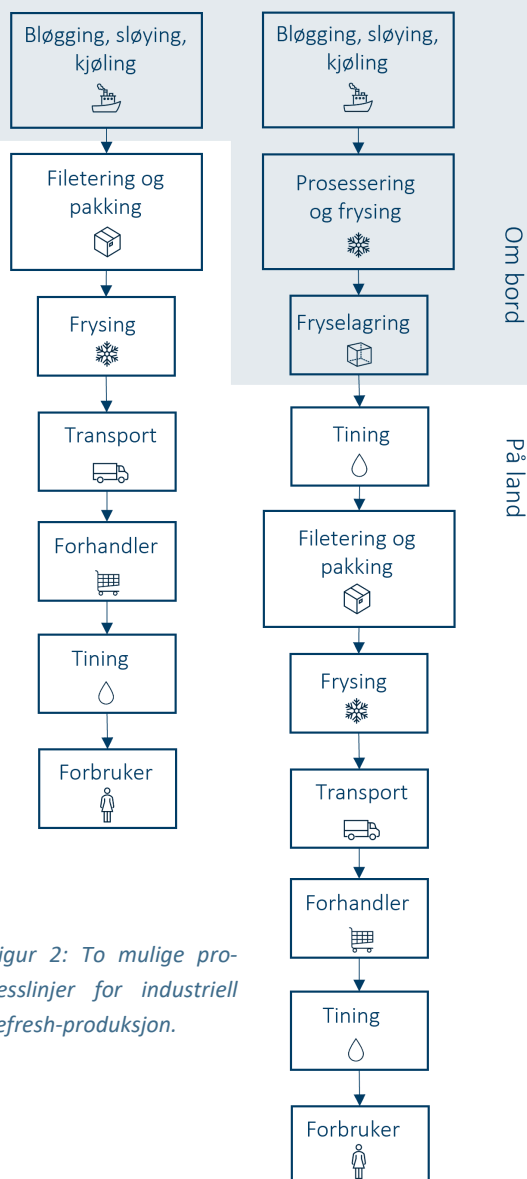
Bløgging, sløying, kjøling

Filetering og pakking

Frysing

Transport

Forhandler

Tining

Forbruker

Bløgging, sløying, kjøling

Prosessering og frysing

Fryselagring

Tining

Filetering og pakking

Frysing

Transport

Forhandler

Tining

Forbruker

Om bord

På land

igur 2: To mulige prosesslinjer for industriell efresh-produksjon.